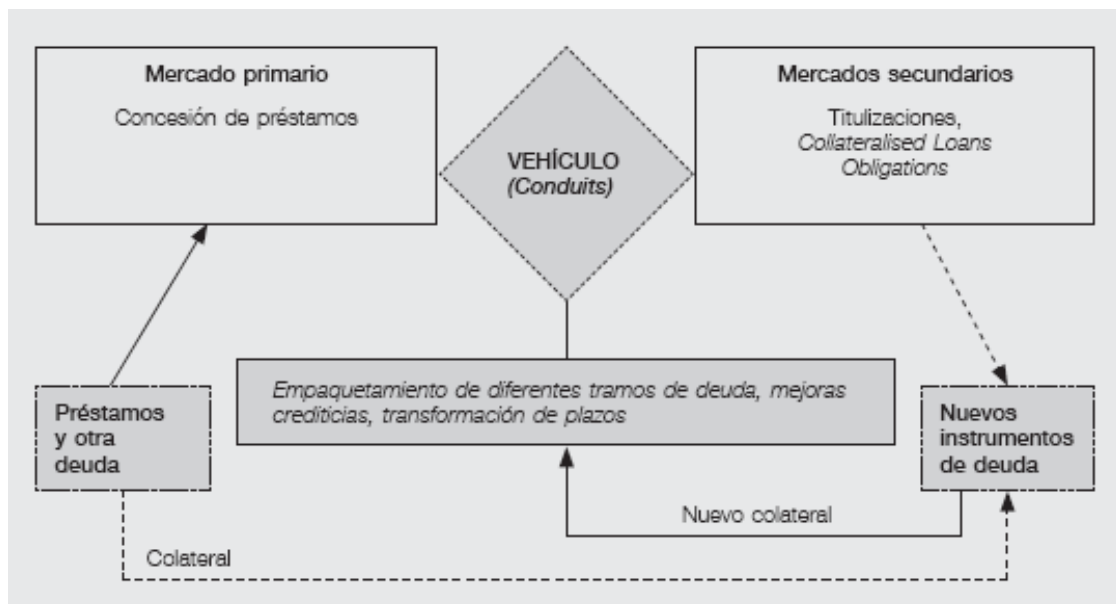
Mercado primario

Concesión de préstamos

VEHÍCULO
(Conduits)

Mercados secundarios

Titulizaciones, Collateralised Loans Obligations

Préstamos y otra deuda

Empaquetamiento de diferentes tramos de deuda, mejoras crediticias, transformación de plazos

Nuevos instrumentos de deuda

Nuevo colateral

Colateral